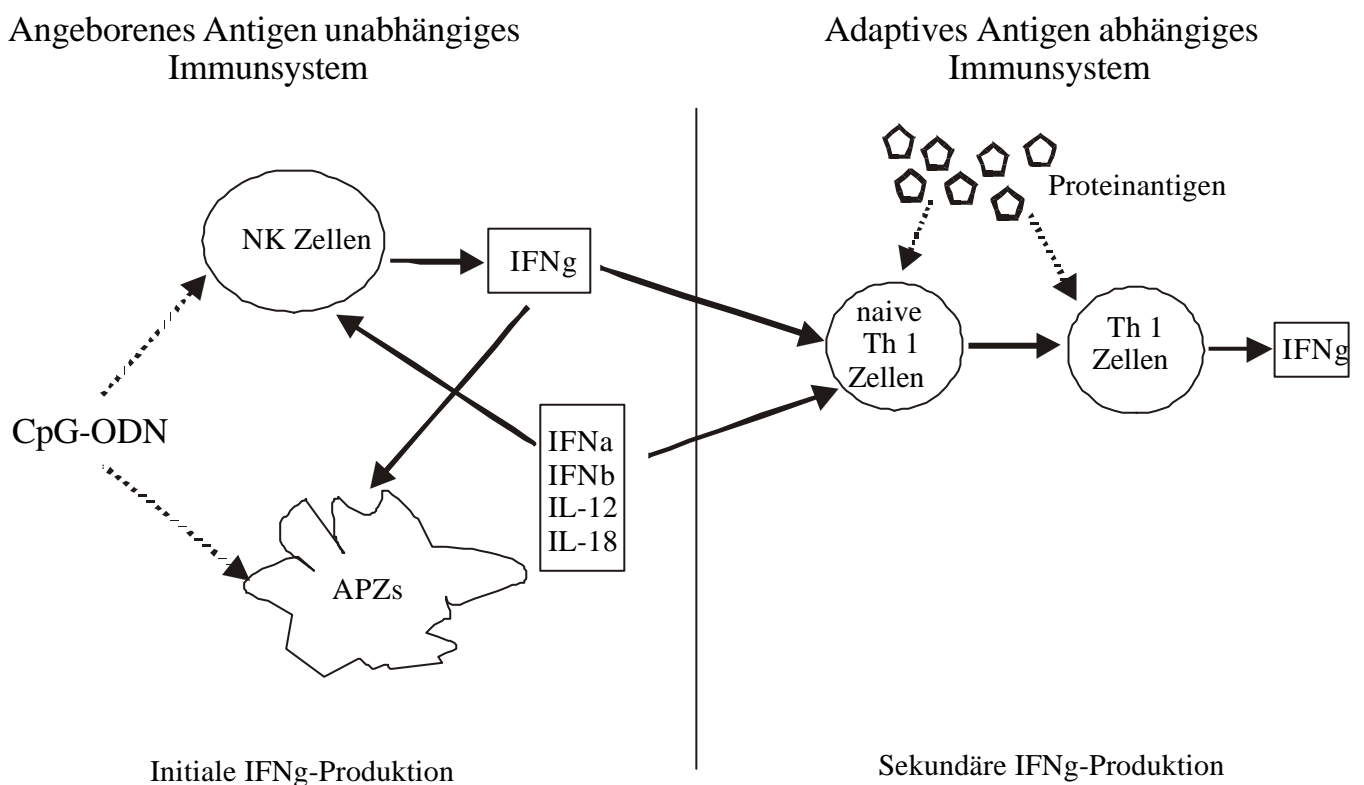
Angeborenes Antigen unabhängiges Immunsystem

Adaptives Antigen abhängiges Immunsystem

Proteinantigen

NK Zellen

IFNg

naive Th 1 Zellen

Th 1 Zellen

IFNg

CpG-ODN

IFNa
IFNb
IL-12
IL-18

APZs

Initiale IFNg-Produktion

Sekundäre IFNg-Produktion